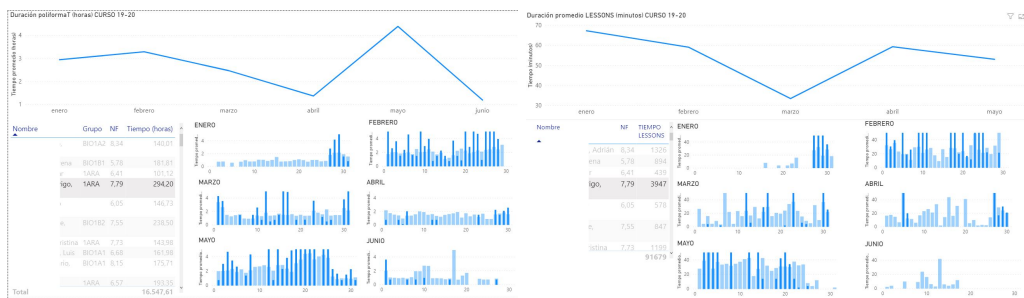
Duración poliformaT (horas) CURSO 19-20

Tiempo promedio (horas)

enero febrero marzo abril mayo junio

| Nombre | Grupo | NF | Tiempo (horas) |
|---|---|---|---|
| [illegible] | BIO142 | 8,34 | 140,01 |
| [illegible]ena | BIO181 | 5,78 | 181,81 |
| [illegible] | 1ARA | 6,41 | 101,12 |
| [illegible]rigo, | 1ARA | 7,79 | 294,20 |
| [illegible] | | 6,05 | 146,73 |
| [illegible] | BIO182 | 7,55 | 238,50 |
| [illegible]ristina | 1ARA | 7,73 | 143,98 |
| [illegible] Luis | BIOA1 | 6,68 | 161,98 |
| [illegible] | BIOA1 | 6,15 | 175,71 |
| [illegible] | 1ARA | 6,57 | 193,35 |
| Total | | | 16.547,61 |

ENERO FEBRERO MARZO ABRIL MAYO JUNIO
Tiempo promedi...
0 10 20 30

Duración promedio LESSONS (minutos) CURSO 19-20

Tiempo (minutos)
70 60 50 40 30

enero febrero marzo abril mayo

| Nombre | NF | TIEMPO LESSONS |
|---|---|---|
| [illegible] Adrián | 8,34 | 1326 |
| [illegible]ena | 5,78 | 894 |
| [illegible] | 6,41 | 439 |
| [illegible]rigo, | 7,79 | 3947 |
| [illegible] | 6,05 | 578 |
| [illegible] | 7,55 | 847 |
| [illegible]istina | 7,73 | 1189 |
| | | 91679 |

ENERO FEBRERO MARZO ABRIL MAYO JUNIO
Tiempo promedi...
0 10 20 30